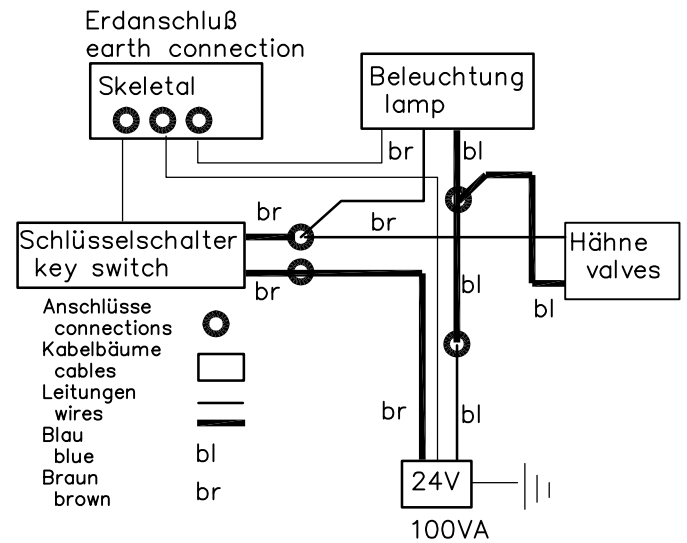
Erdanschluß
earth connection

Skeletal

Beleuchtung
lamp

br

bl

br

br

br

Schlüsselschalter
key switch

Hähne
valves

br

bl

bl

Anschlüsse
connections

Kabelbäume
cables

Leitungen
wires

Blau
blue

bl

Braun
brown

br

br

bl

24V

100VA